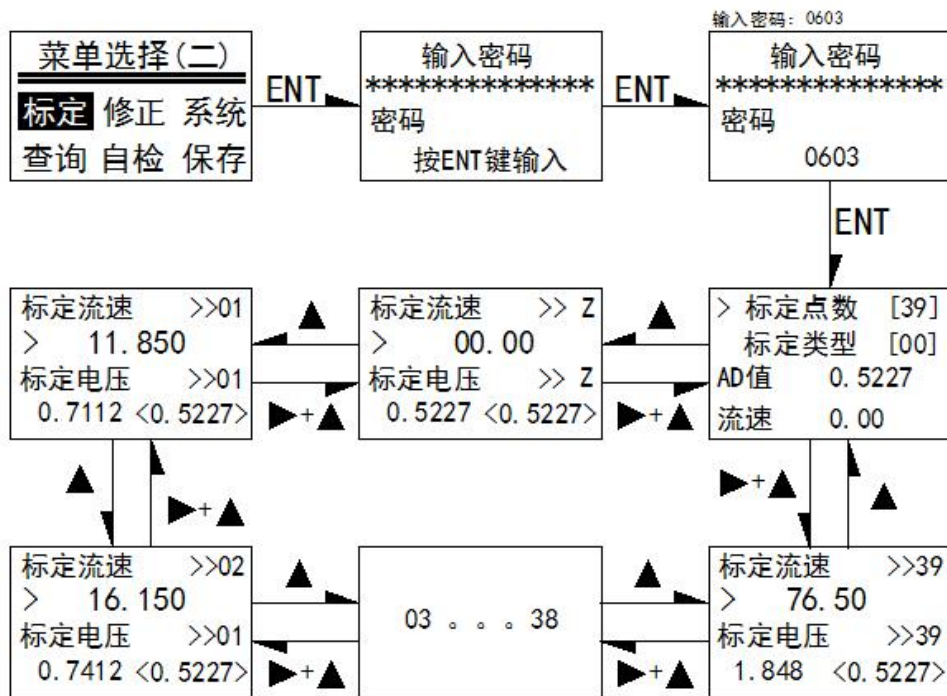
输入密码：0603

菜单选择(二)
标定 修正 系统
查询 自检 保存

ENT

输入密码
**************
密码
按ENT键输入

ENT

输入密码
**************
密码
0603

ENT

标定流速 >>01
> 11.850
标定电压 >>01
0.7112 <0.5227>

▲

▶+▲

标定流速 >> Z
> 00.00
标定电压 >> Z
0.5227 <0.5227>

▲

▶+▲

> 标定点数 [39]
标定类型 [00]
AD值 0.5227
流速 0.00

▲

▶+▲

▶+▲

▲

标定流速 >>02
> 16.150
标定电压 >>01
0.7412 <0.5227>

▲

▶+▲

03 。。。38

▲

▶+▲

标定流速 >>39
> 76.50
标定电压 >>39
1.848 <0.5227>